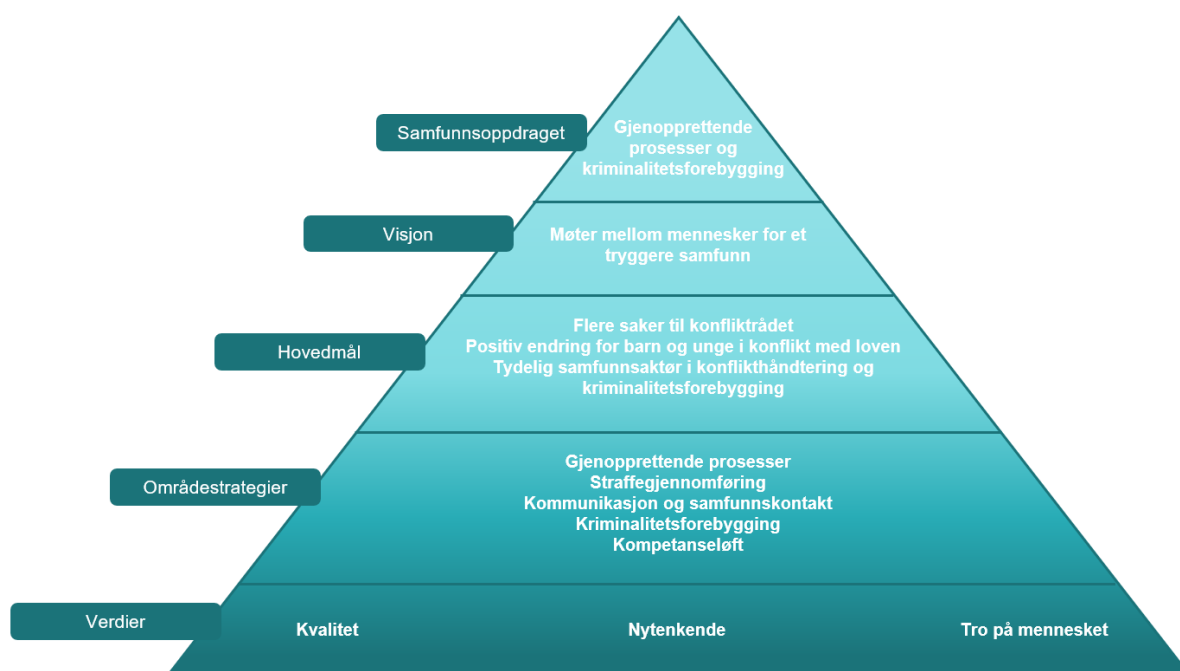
Samfunnsoppdraget

Gjenopprettende prosesser og kriminalitetsforebygging

Visjon

Møter mellom mennesker for et tryggere samfunn

Hovedmål

Flere saker til konfliktrådet
Positiv endring for barn og unge i konflikt med loven
Tydelig samfunnsaktør i konflikthåndtering og kriminalitetsforebygging

Områdestrategier

Gjenopprettende prosesser
Straffegjennomføring
Kommunikasjon og samfunnskontakt
Kriminalitetsforebygging
Kompetanseløft

Verdier

Kvalitet

Nytenkende

Tro på mennesket